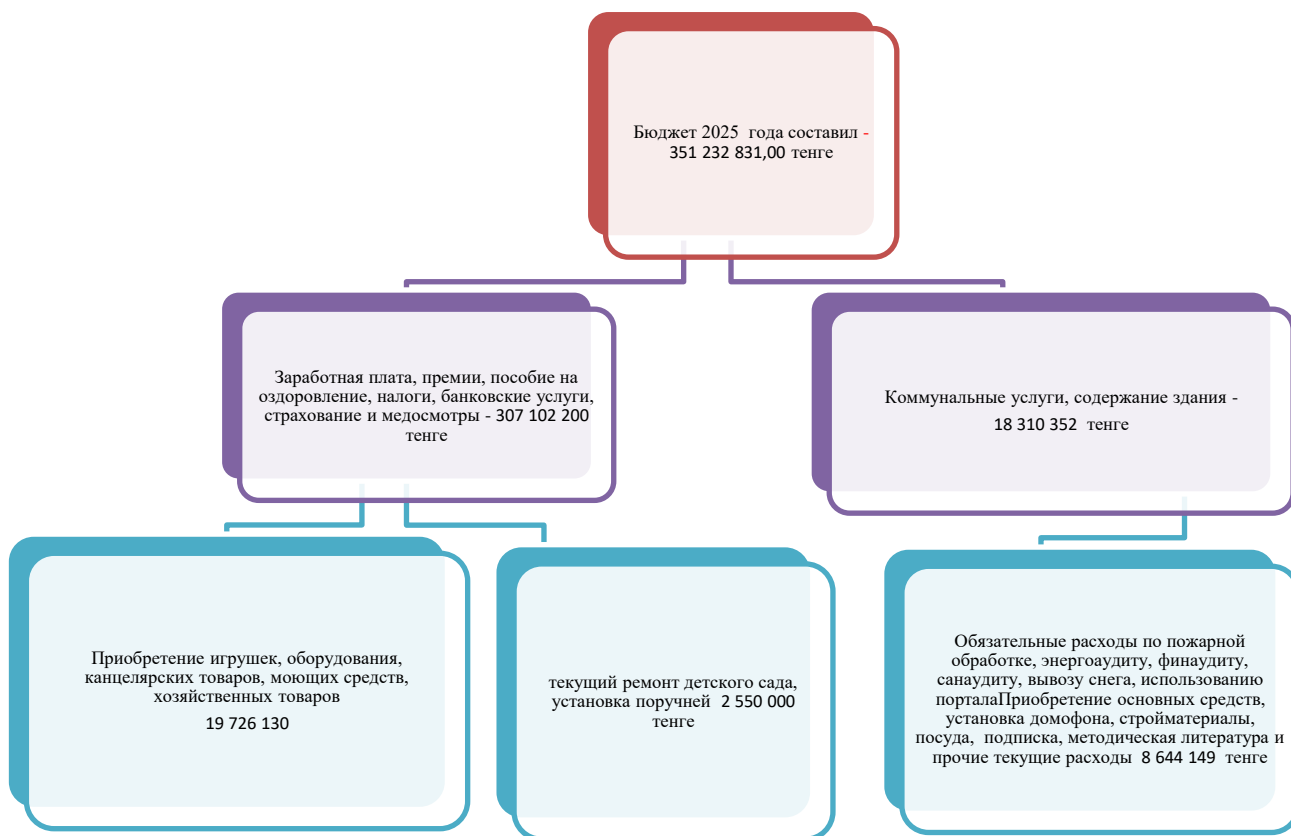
Бюджет 2025 года составил - 351 232 831,00 тенге

Заработная плата, премии, пособие на оздоровление, налоги, банковские услуги, страхование и медосмотры - 307 102 200 тенге

Коммунальные услуги, содержание здания - 18 310 352 тенге

Приобретение игрушек, оборудования, канцелярских товаров, моющих средств, хозяйственных товаров
19 726 130

текущий ремонт детского сада, установка поручней 2 550 000 тенге

Обязательные расходы по пожарной обработке, энергоаудиту, финаудиту, санаудиту, вывозу снега, использованию порталаПриобретение основных средств, установка домофона, стройматериалы, посуда, подписка, методическая литература и прочие текущие расходы 8 644 149 тенге